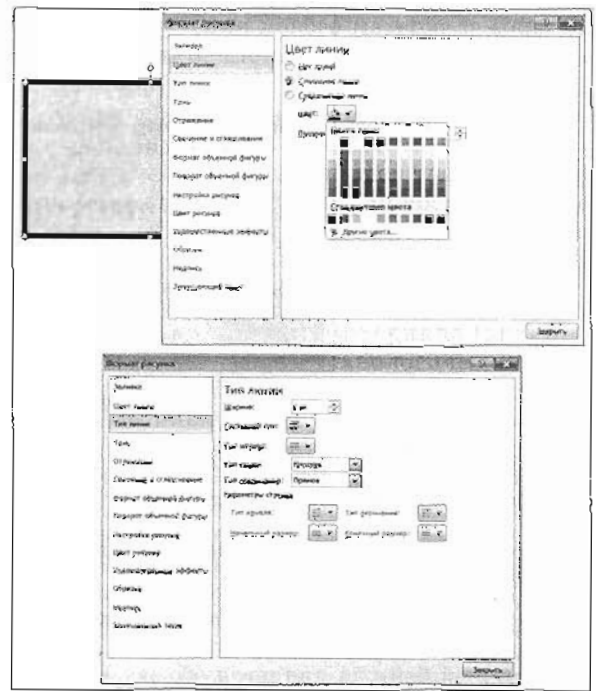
Формат рисунка

Заливка
Цвет линии
Тип линии
Тень
Отражение
Свечение и сглаживание
Формат объемной фигуры
Поворот объемной фигуры
Настройка рисунка
Цвет рисунка
Художественные эффекты
Обрезка
Надпись
Замещающий текст

Цвет линии
Нет линий
Сплошная линия
Градиентная линия
Цвет:
Прозрачность:
Цвета темы
Стандартные цвета
Другие цвета...

Закрыть

Формат рисунка

Заливка
Цвет линии
Тип линии
Тень
Отражение
Свечение и сглаживание
Формат объемной фигуры
Поворот объемной фигуры
Настройка рисунка
Цвет рисунка
Художественные эффекты
Обрезка
Надпись
Замещающий текст

Тип линии
Ширина: 1 пт
Составной тип:
Тип штриха:
Тип конца: Плоский
Тип соединения: Круглое
Параметры стрелок
Тип начала:
Тип окончания:
Начальный размер:
Конечный размер:

Закрыть